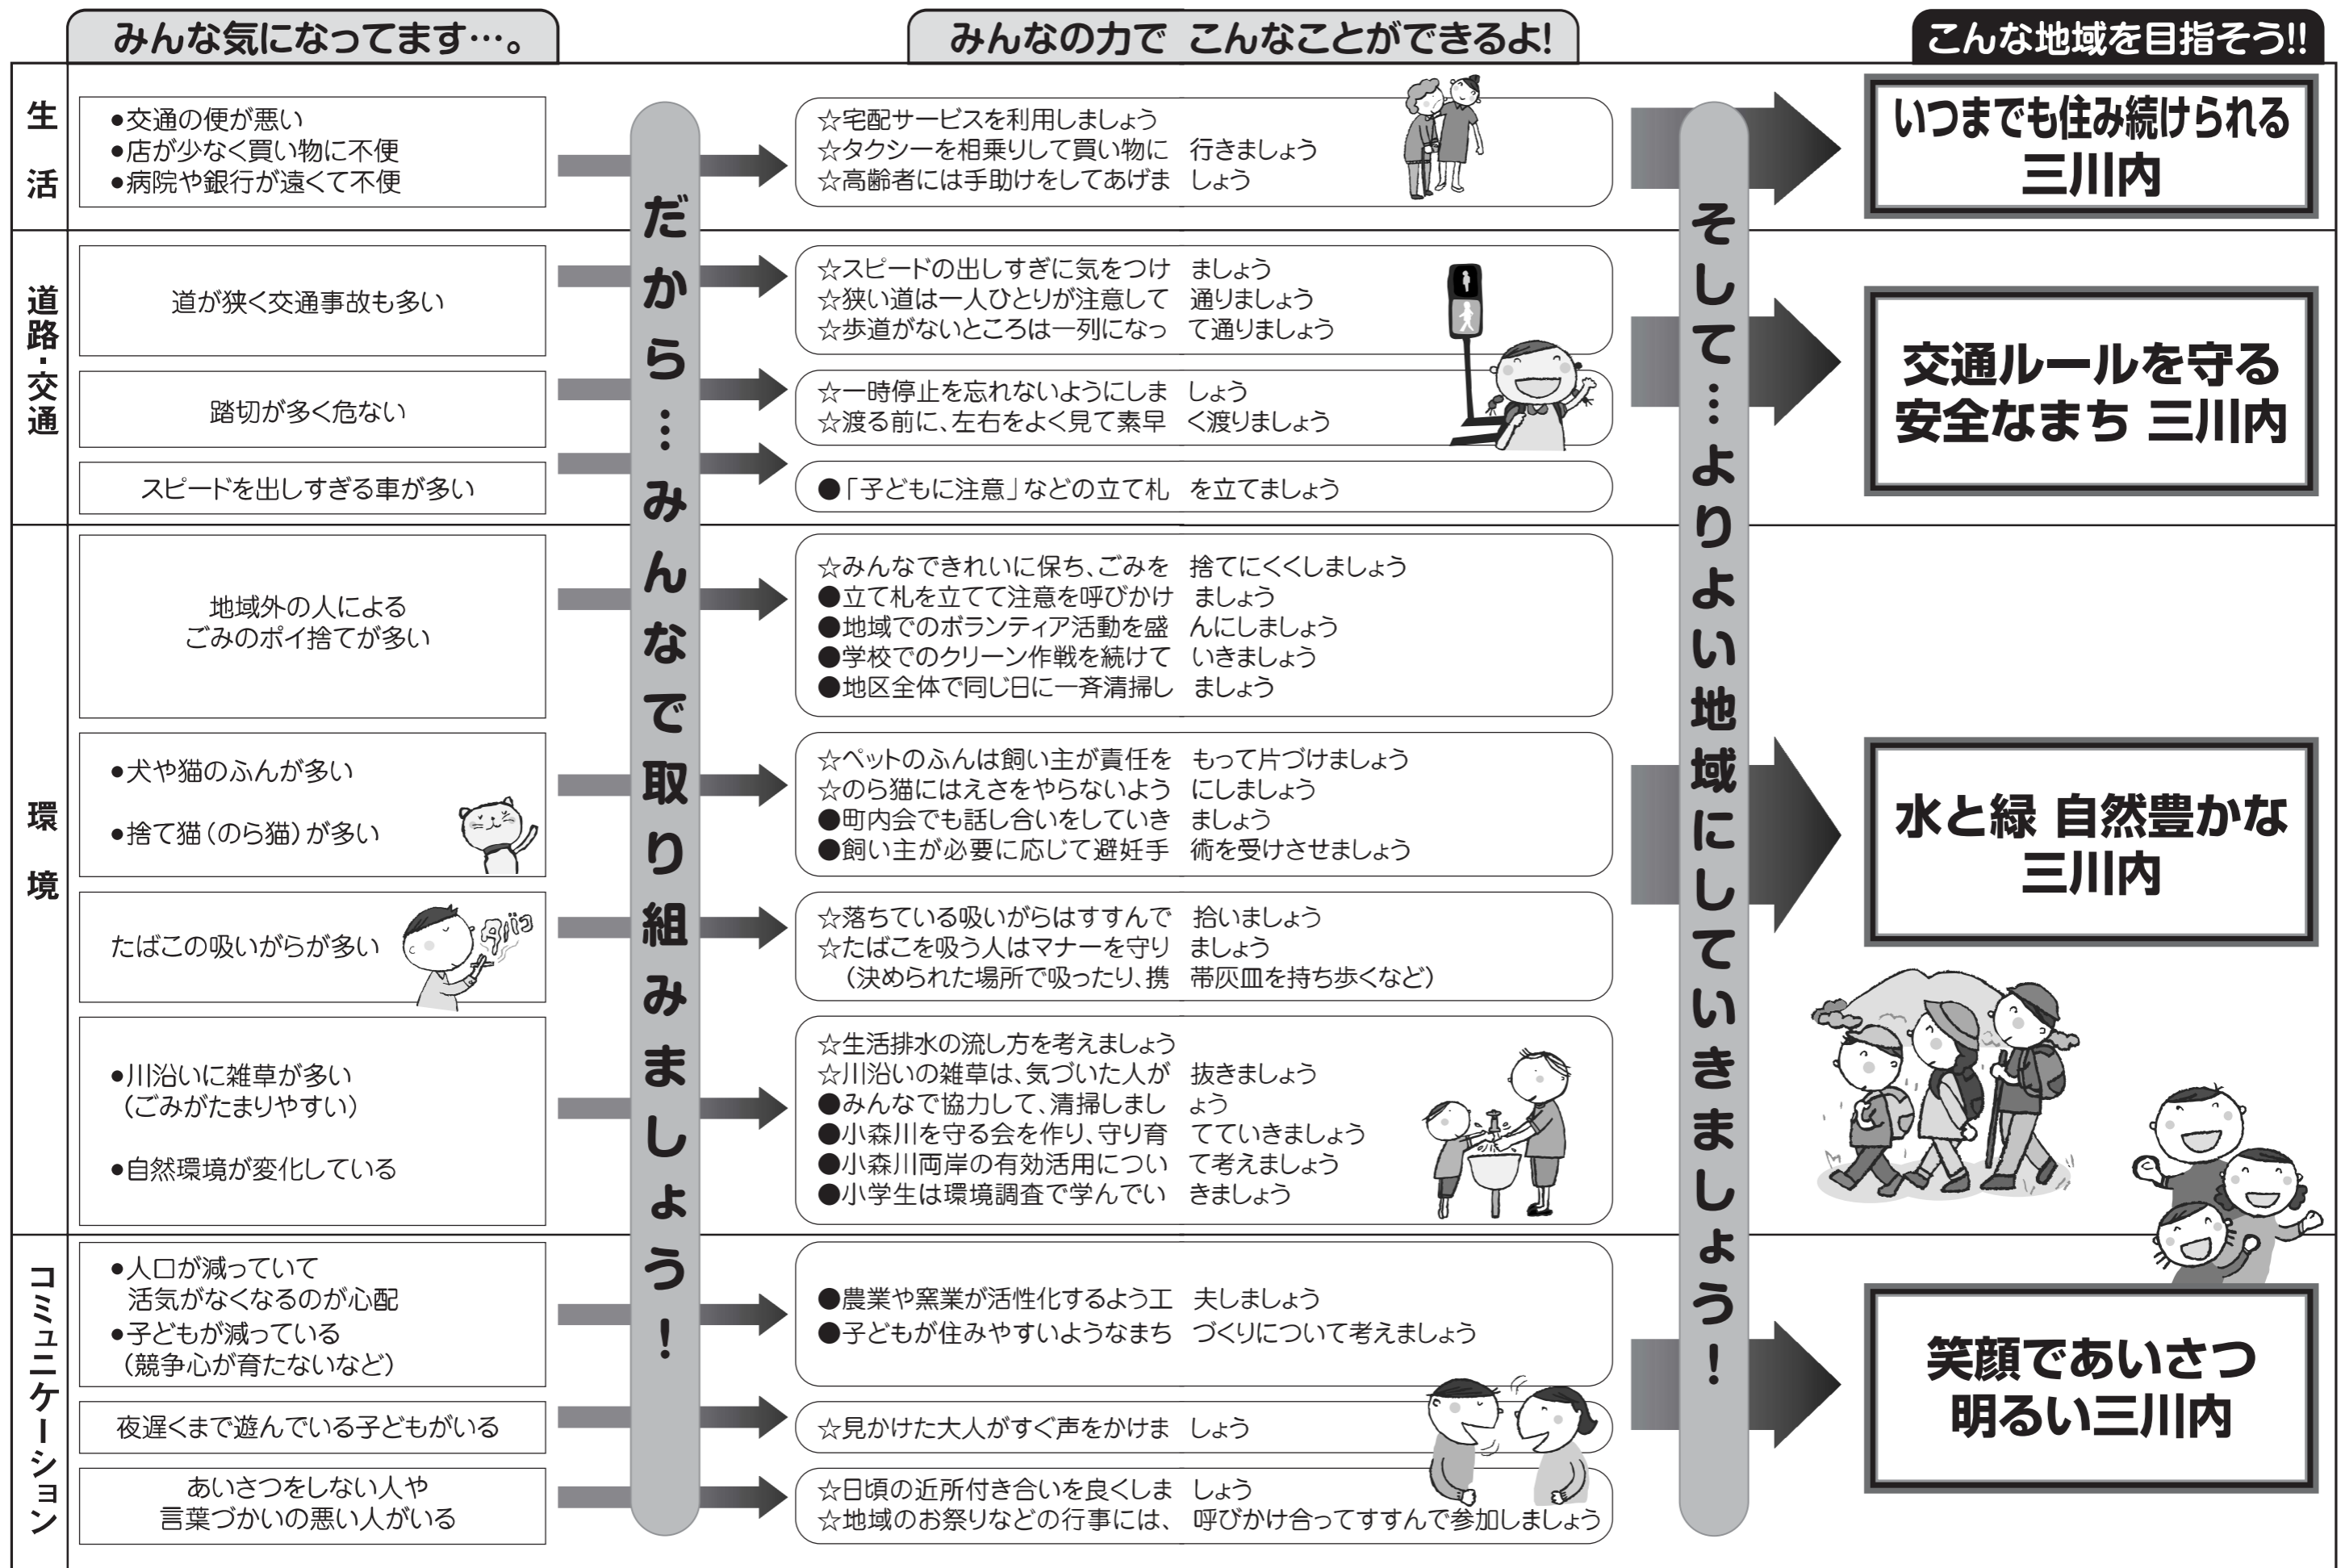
みんな気になってます…。

みんなの力で　こんなことができるよ!

こんな地域を目指そう!!

生活

●交通の便が悪い
●店が少なく買い物に不便
●病院や銀行が遠くて不便

☆宅配サービスを利用しましょう
☆タクシーを相乗りして買い物に行きましょう
☆高齢者には手助けをしてあげましょう

いつまでも住み続けられる三川内

道路・交通

道が狭く交通事故も多い

☆スピードの出しすぎに気をつけましょう
☆狭い道は一人ひとりが注意して通りましょう
☆歩道がないところは一列になって通りましょう

踏切が多く危ない

☆一時停止を忘れないようにしましょう
☆渡る前に、左右をよく見て素早く渡りましょう

スピードを出しすぎる車が多い

●「子どもに注意」などの立て札を立てましょう

交通ルールを守る安全なまち 三川内

だから…みんなで取り組みましょう!

そして…よりよい地域にしていきましょう!

環境

地域外の人によるごみのポイ捨てが多い

☆みんなできれいに保ち、ごみを捨てにくくしましょう
●立て札を立てて注意を呼びかけましょう
●地域でのボランティア活動を盛んにしましょう
●学校でのクリーン作戦を続けていきましょう
●地区全体で同じ日に一斉清掃しましょう

●犬や猫のふんが多い

●捨て猫(のら猫)が多い

☆ペットのふんは飼い主が責任をもって片づけましょう
☆のら猫にはえさをやらないようにしましょう
●町内会でも話し合いをしていきましょう
●飼い主が必要に応じて避妊手術を受けさせましょう

たばこの吸いがらが多い

☆落ちている吸いがらはすすんで拾いましょう
☆たばこを吸う人はマナーを守りましょう
(決められた場所で吸ったり、携帯灰皿を持ち歩くなど)

●川沿いに雑草が多い
(ごみがたまりやすい)

●自然環境が変化している

☆生活排水の流し方を考えましょう
☆川沿いの雑草は、気づいた人が抜きましょう
●みんなで協力して、清掃しましょう
●小森川を守る会を作り、守り育てていきましょう
●小森川両岸の有効活用について考えましょう
●小学生は環境調査で学んでいきましょう

水と緑 自然豊かな三川内

コミュニケーション

●人口が減っていて活気がなくなるのが心配
●子どもが減っている
(競争心が育たないなど)

●農業や窯業が活性化するよう工夫しましょう
●子どもが住みやすいようなまちづくりについて考えましょう

夜遅くまで遊んでいる子どもがいる

☆見かけた大人がすぐ声をかけましょう

あいさつをしない人や言葉づかいの悪い人がいる

☆日頃の近所付き合いを良くしましょう
☆地域のお祭りなどの行事には、呼びかけ合ってすすんで参加しましょう

笑顔であいさつ明るい三川内